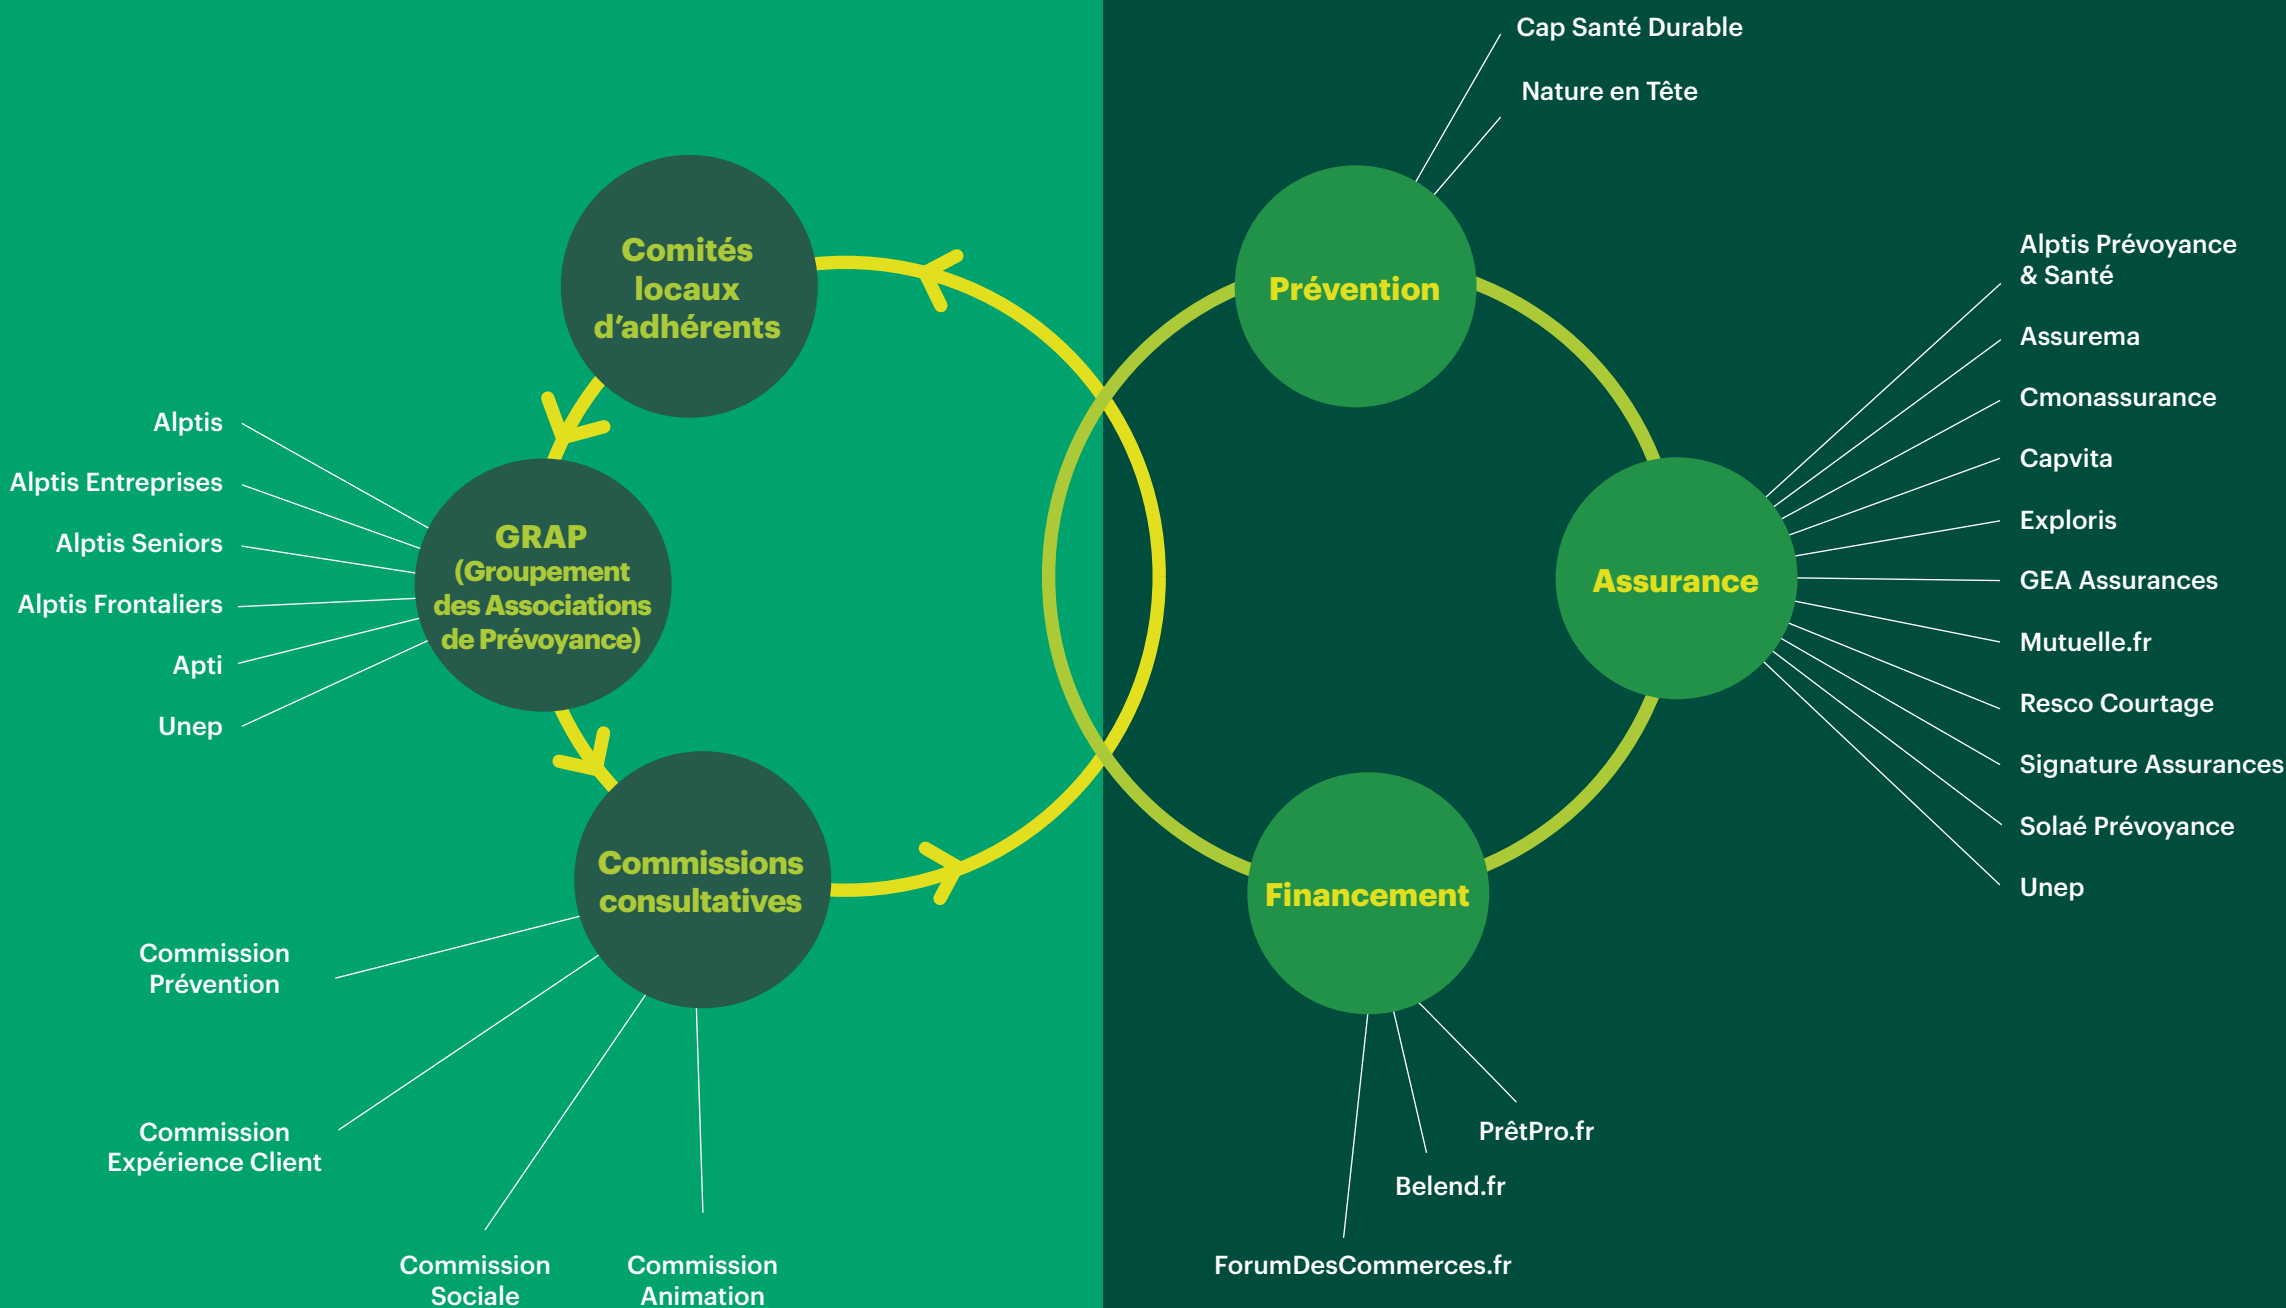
Comités locaux d’adhérents

Alptis
Alptis Entreprises
Alptis Seniors
Alptis Frontaliers
Apti
Unep

GRAP (Groupement des Associations de Prévoyance)

Commissions consultatives

Commission Prévention

Commission Expérience Client

Commission Sociale

Commission Animation

Cap Santé Durable

Nature en Tête

Prévention

Alptis Prévoyance & Santé
Assurema
Cmonassurance
Capvita
Exploris
GEA Assurances
Mutuelle.fr
Resco Courtage
Signature Assurances
Solaé Prévoyance
Unep

Assurance

Financement

PrêtPro.fr

Belend.fr

ForumDesCommerces.fr